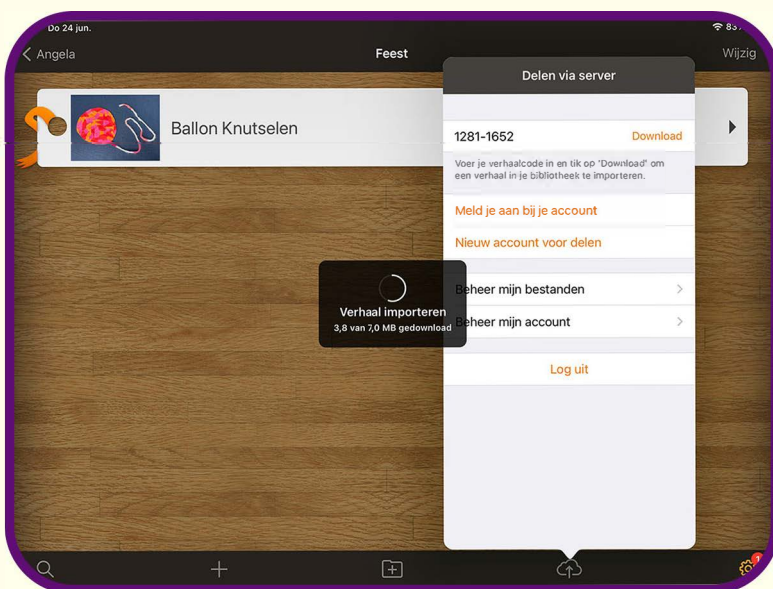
Do 24 jun.

83

Angela

Feest

Wijzig

Ballon Knutselen

Delen via server

1281-1652

Download

Voer je verhaalcode in en tik op "Download" om een verhaal in je bibliotheek te importeren.

Meld je aan bij je account

Nieuw account voor delen

Beheer mijn bestanden

Beheer mijn account

Log uit

Verhaal importeren
3,8 van 7,0 MB gedownload

1